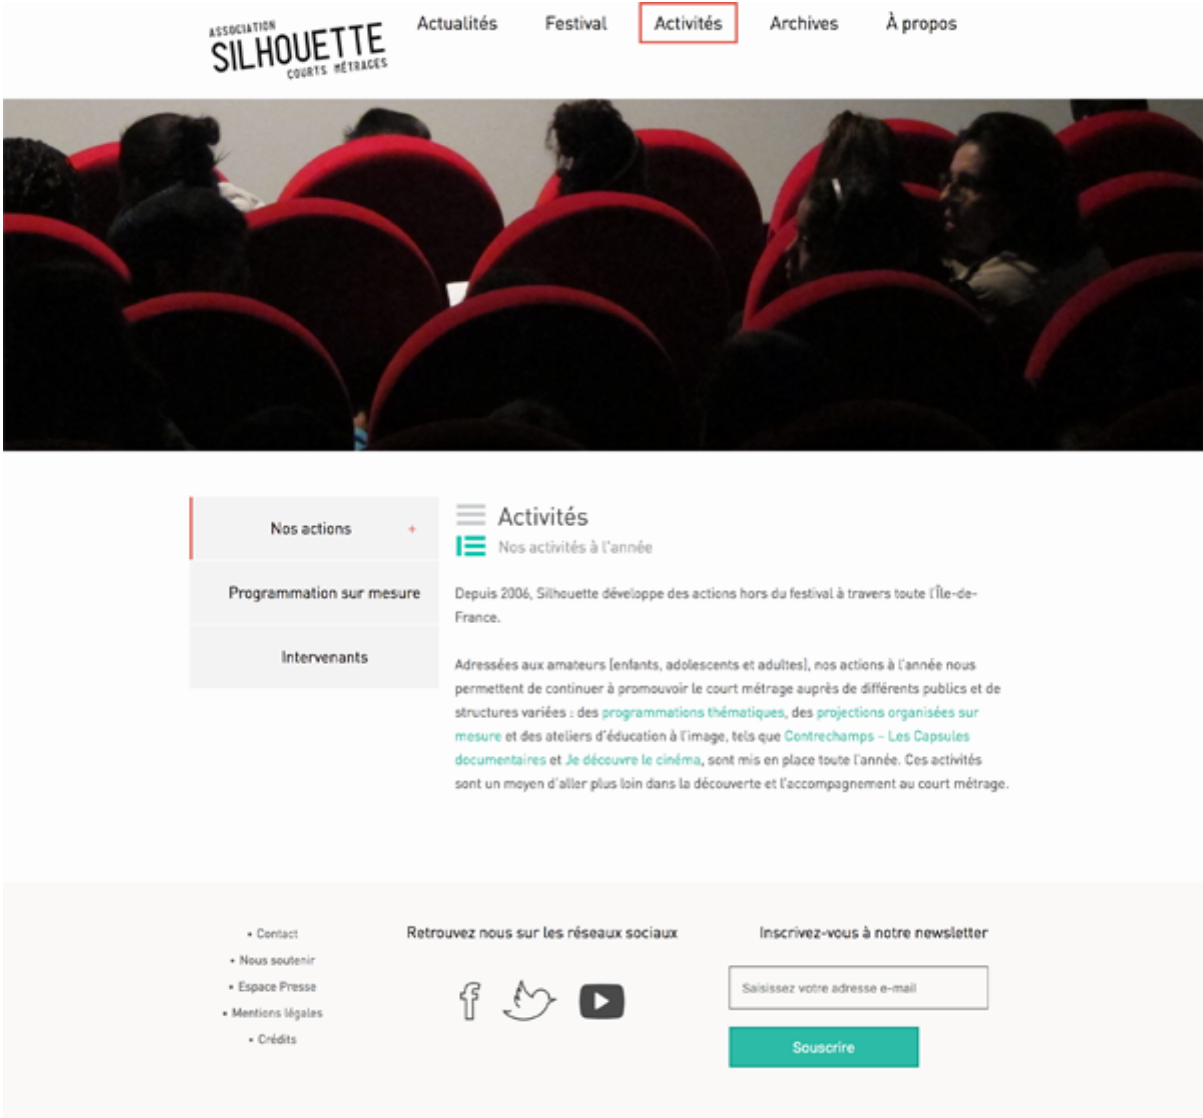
ASSOCIATION
SILHOUETTE
COURTS MÉTRAGES

Actualités Festival Activités Archives À propos

Nos actions +

Programmation sur mesure

Intervenants

Activités
Nos activités à l'année

Depuis 2006, Silhouette développe des actions hors du festival à travers toute l'Île-de-France.

Adressées aux amateurs (enfants, adolescents et adultes), nos actions à l'année nous permettent de continuer à promouvoir le court métrage auprès de différents publics et de structures variées : des programmations thématiques, des projections organisées sur mesure et des ateliers d'éducation à l'image, tels que Contrechamps – Les Capsules documentaires et Je découvre le cinéma, sont mis en place toute l'année. Ces activités sont un moyen d'aller plus loin dans la découverte et l'accompagnement au court métrage.

• Contact
• Nous soutenir
• Espace Presse
• Mentions légales
• Crédits

Retrouvez nous sur les réseaux sociaux

Inscrivez-vous à notre newsletter

Saisissez votre adresse e-mail

Souscrire